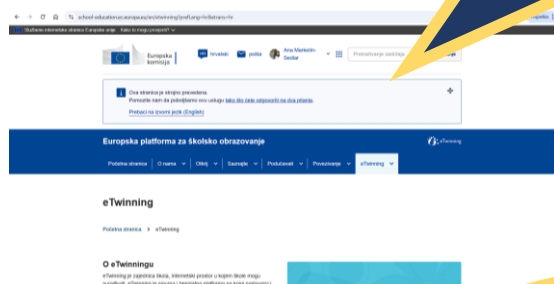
school-education.ec.europa.eu/en/etwinning?prefLang=hr&etrans=hr

Službeno internetsko mjesto Europske unije | Kako to mogu provjeriti?

Europska komisija

hrvatski | prijava | Ana Markotin-Sedlar | Pretraživanje sadržaja

Ova stranica je strojno prevedena.
Pomozite nam da poboljšamo ovu uslugu tako što ćete odgovoriti na ova pitanja.
Prebaci na izvorni jezik (English)

Europska platforma za školsko obrazovanje

eTwinning

Početna stranica | O nama | Otkrij | Saznajte | Poduzmite | Povezivanje | eTwinning

eTwinning

Početna stranica > eTwinning

O eTwinningu

eTwinning je zajednica škola, internetski prostor u kojem škole mogu surađivati, eTwinning nije samo i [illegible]